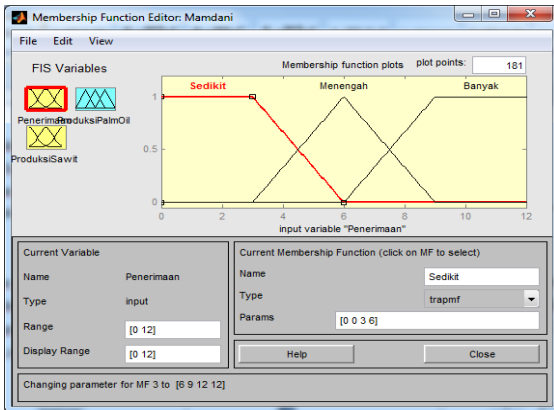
Membership Function Editor: Mamdani

File Edit View

FIS Variables

Penerimaan ProduksiPalmOil

ProduksiSawit

Membership function plots

plot points: 181

Sedikit

Menengah

Banyak

1

0.5

0

0 2 4 6 8 10 12

input variable "Penerimaan"

Current Variable

Name Penerimaan

Type input

Range [0 12]

Display Range [0 12]

Current Membership Function (click on MF to select)

Name Sedikit

Type trapmf

Params [0 0 3 6]

Help

Close

Changing parameter for MF 3 to [6 9 12 12]